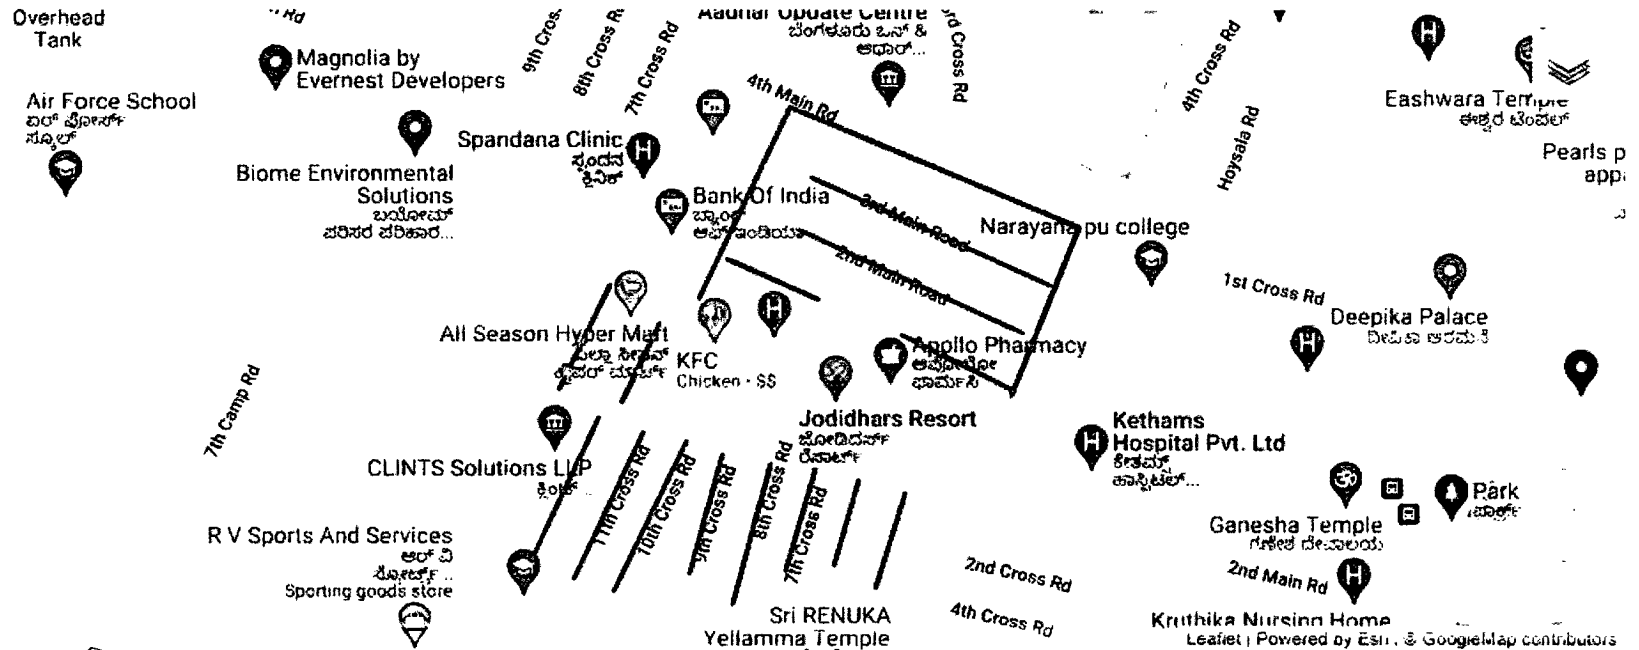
Overhead Tank

Rd

9th Cross

8th Cross Rd

7th Cross Rd

Aadhar Update Centre
ಬೆಂಗಳೂರು ಒನ್ & ಆಧಾರ್...

3rd Cross Rd

4th Cross Rd

Magnolia by Evernest Developers

Air Force School
ಏರ್ ಫೋರ್ಸ್ ಸ್ಕೂಲ್

Spandana Clinic
ಸ್ಪಂದನ ಕ್ಲಿನಿಕ್

4th Main Rd

Hoysala Rd

Eashwara Temple
ಈಶ್ವರ ಟೆಂಪಲ್

Pearls p app

Biome Environmental Solutions
ಬಯೋಮ್ ಪರಿಸರ ಪರಿಹಾರ...

Bank Of India
ಬ್ಯಾಂಕ್ ಆಫ್ ಇಂಡಿಯಾ

3rd Main Road

Narayana pu college

2nd Main Road

1st Cross Rd

Deepika Palace
ದೀಪಿಕಾ ಅರಮನೆ

All Season Hyper Mart
ಆಲ್ ಸೀಸನ್ ಹೈಪರ್ ಮಾರ್ಟ್

KFC
Chicken · $$

Apollo Pharmacy
ಅಪೋಲೋ ಫಾರ್ಮಸಿ

7th Camp Rd

Jodidhars Resort
ಜೋಡಿದಾರ್ಸ್ ರೆಸಾರ್ಟ್

Kethams Hospital Pvt. Ltd
ಕೇತಮ್ಸ್ ಹಾಸ್ಪಿಟಲ್...

CLINTS Solutions LLP
ಕ್ಲಿಂಟ್

11th Cross Rd

10th Cross Rd

9th Cross Rd

8th Cross Rd

7th Cross Rd

Park
ಪಾರ್ಕ್

Ganesha Temple
ಗಣೇಶ ದೇವಾಲಯ

R V Sports And Services
ಆರ್ ವಿ ಸ್ಪೋರ್ಟ್ಸ್ ..
Sporting goods store

2nd Cross Rd

2nd Main Rd

Sri RENUKA Yellamma Temple

4th Cross Rd

Kruthika Nursing Home

Leaflet | Powered by Esri | © GoogleMap contributors